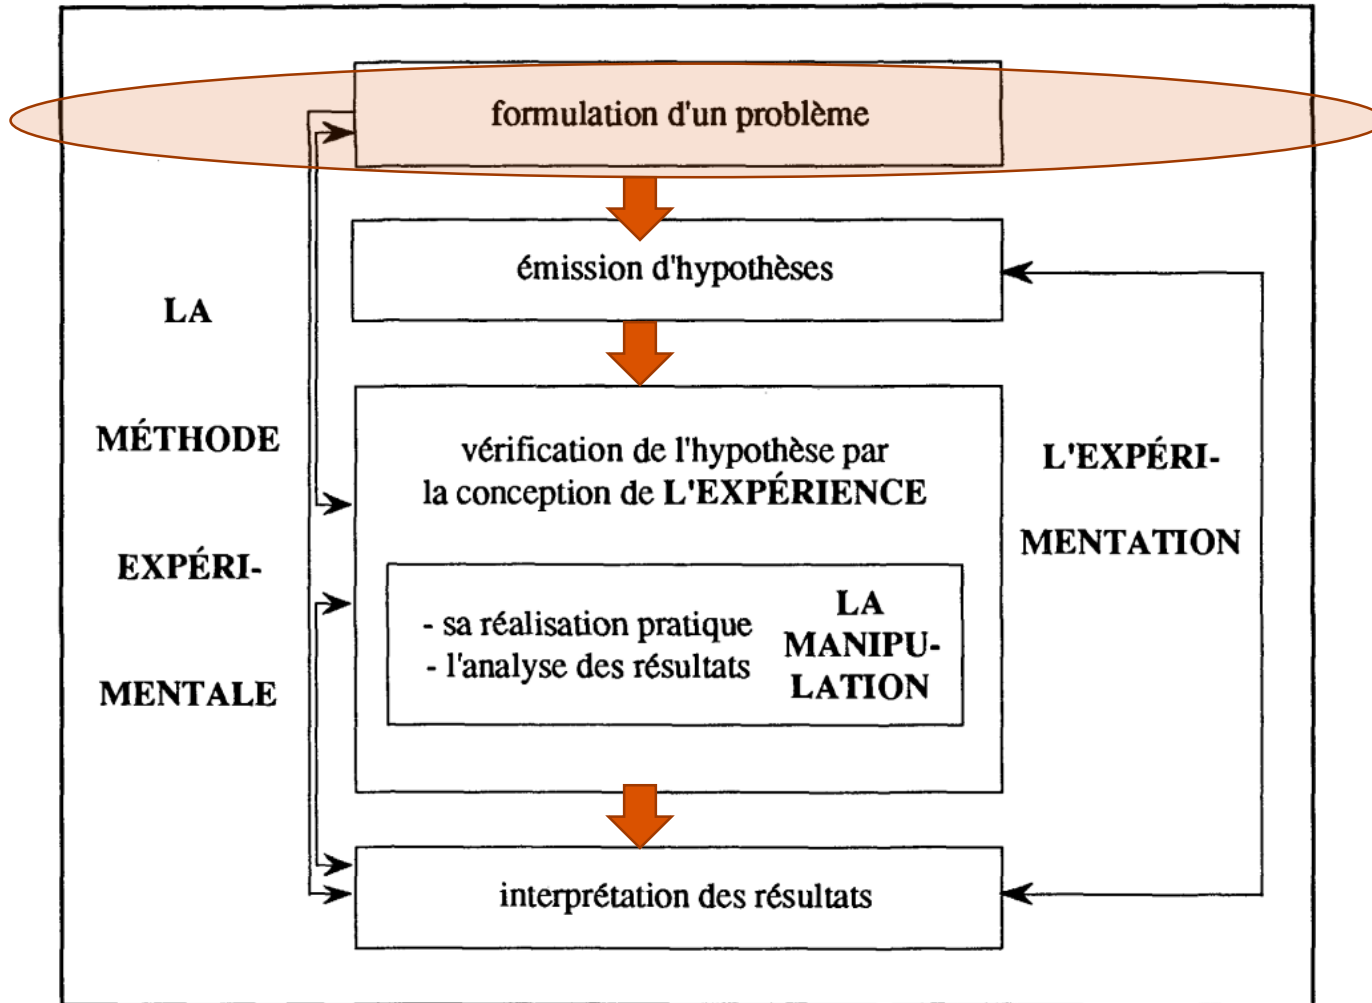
formulation d'un problème

émission d'hypothèses

LA

MÉTHODE

EXPÉRI-

MENTALE

vérification de l'hypothèse par la conception de L'EXPÉRIENCE

L'EXPÉRI-

MENTATION

- sa réalisation pratique
- l'analyse des résultats

LA MANIPU-LATION

interprétation des résultats